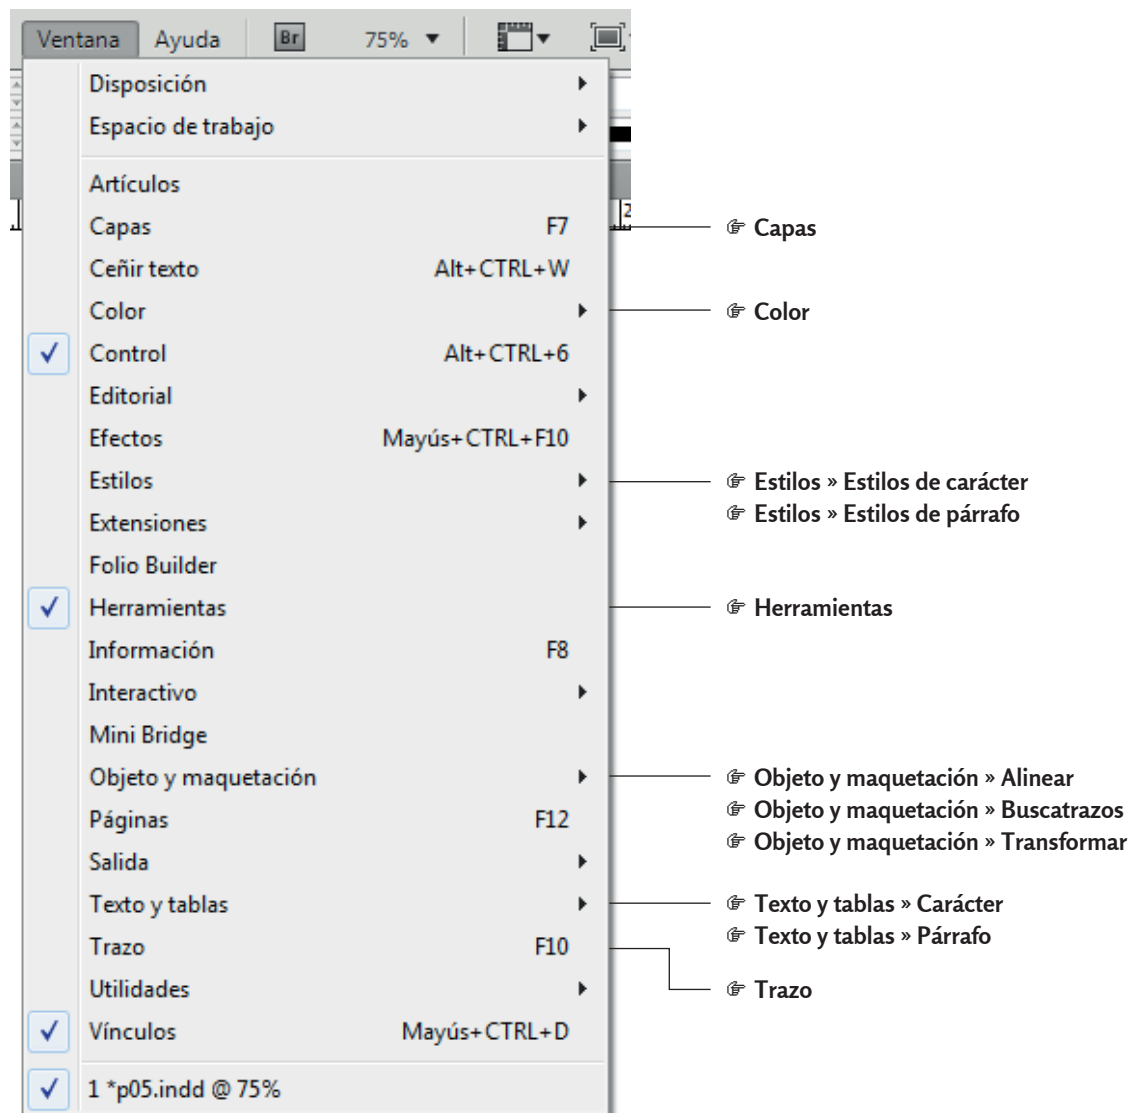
Ventana Ayuda Br 75%

Disposición
Espacio de trabajo

Artículos
Capas F7
Ceñir texto Alt+CTRL+W
Color
Control Alt+CTRL+6
Editorial
Efectos Mayús+CTRL+F10
Estilos
Extensiones
Folio Builder
Herramientas
Información F8
Interactivo
Mini Bridge
Objeto y maquetación
Páginas F12
Salida
Texto y tablas
Trazo F10
Utilidades
Vínculos Mayús+CTRL+D

1 *p05.indd @ 75%

☞ Capas
☞ Color
☞ Estilos » Estilos de carácter
☞ Estilos » Estilos de párrafo
☞ Herramientas
☞ Objeto y maquetación » Alinear
☞ Objeto y maquetación » Buscatrazos
☞ Objeto y maquetación » Transformar
☞ Texto y tablas » Carácter
☞ Texto y tablas » Párrafo
☞ Trazo